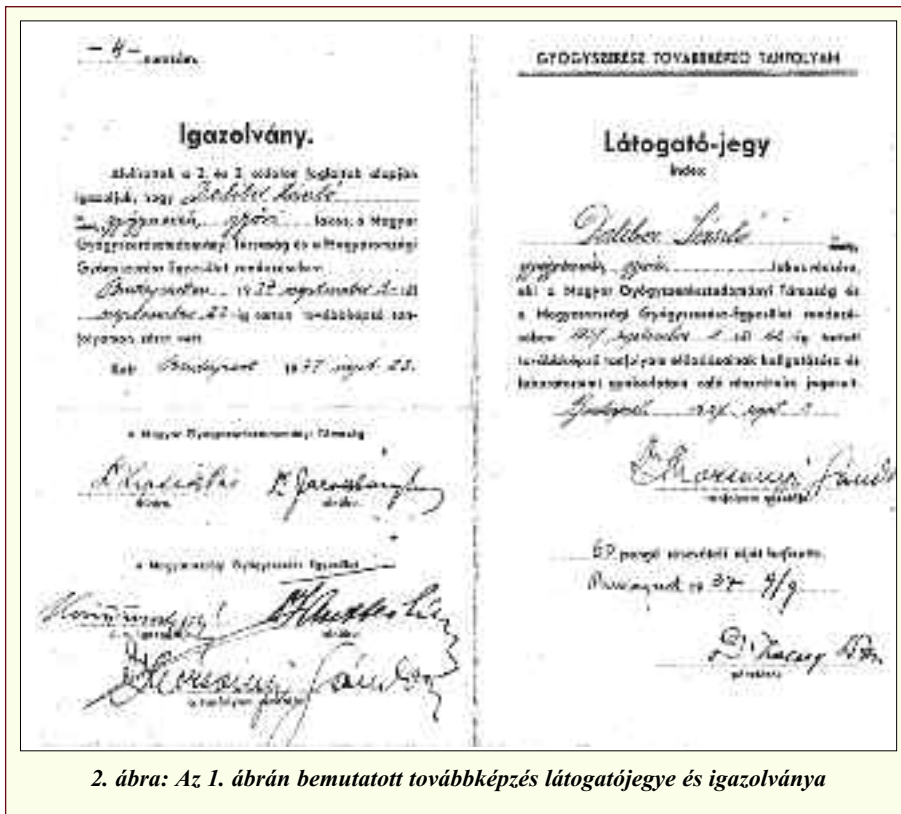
– 4 – számú.

Igazolvány.

Alulírottak a 2. és 3. oldalon foglaltak alapján igazoljuk, hogy Beliber Sándor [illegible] gyógyszerész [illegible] lakos, a Magyar Gyógyszerésztudományi Társaság és a Magyarországi Gyógyszerész Egyesület rendezésében Budapesten 1937 szeptember 1-től szeptember 22-ig tartott továbbképző tanfolyamon részt vett.

Kelt Budapest 1937 szept. 23.

a Magyar Gyógyszerésztudományi Társaság

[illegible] elnök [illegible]

a Magyarországi Gyógyszerész Egyesület

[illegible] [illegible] elnök

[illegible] a tanfolyam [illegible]

GYÓGYSZERÉSZ TOVÁBBKÉPZŐ TANFOLYAM

Látogató-jegy

Index

Beliber Sándor úr gyógyszerész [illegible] lakos részére, aki a Magyar Gyógyszerésztudományi Társaság és a Magyarországi Gyógyszerész-Egyesület rendezésében 1937 szeptember 1-től 22-ig tartott továbbképző tanfolyam előadásainak hallgatására és laboratóriumi gyakorlataira szóló részvételi jogosult.

Budapest 1937 szept. 1.

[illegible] Sándor
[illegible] igazgató

5 P pengő részvételi díjat lefizette.
Budapest 1937 9/9

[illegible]
pénztáros

2. ábra: Az 1. ábrán bemutatott továbbképzés látogatójegye és igazolványa